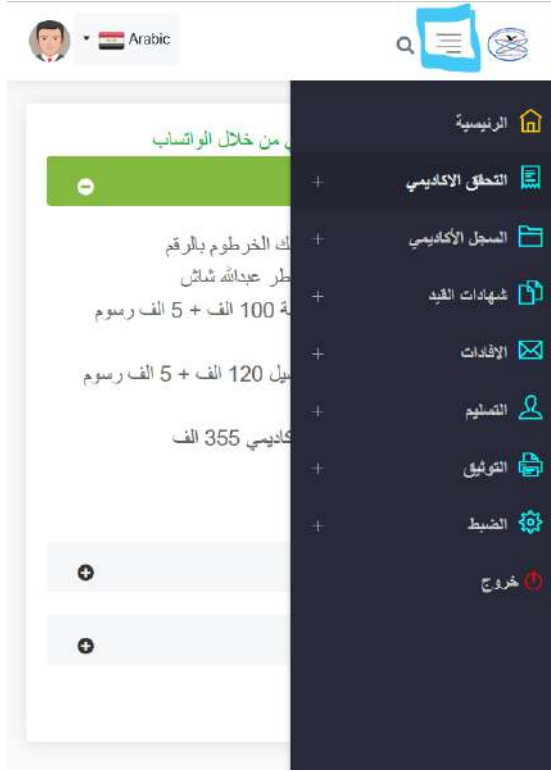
Arabic

من خلال الواتساب

ك الخرطوم بالرقم
طر عبدالله شاش
ة 100 الف + 5 الف رسوم

يل 120 الف + 5 الف رسوم

كاديمي 355 الف

الرئيسية
+ التحقق الاكاديمي
+ السجل الأكاديمي
+ شهادات القيد
+ الافادات
+ التسليم
+ التوثيق
+ الضبط
خروج